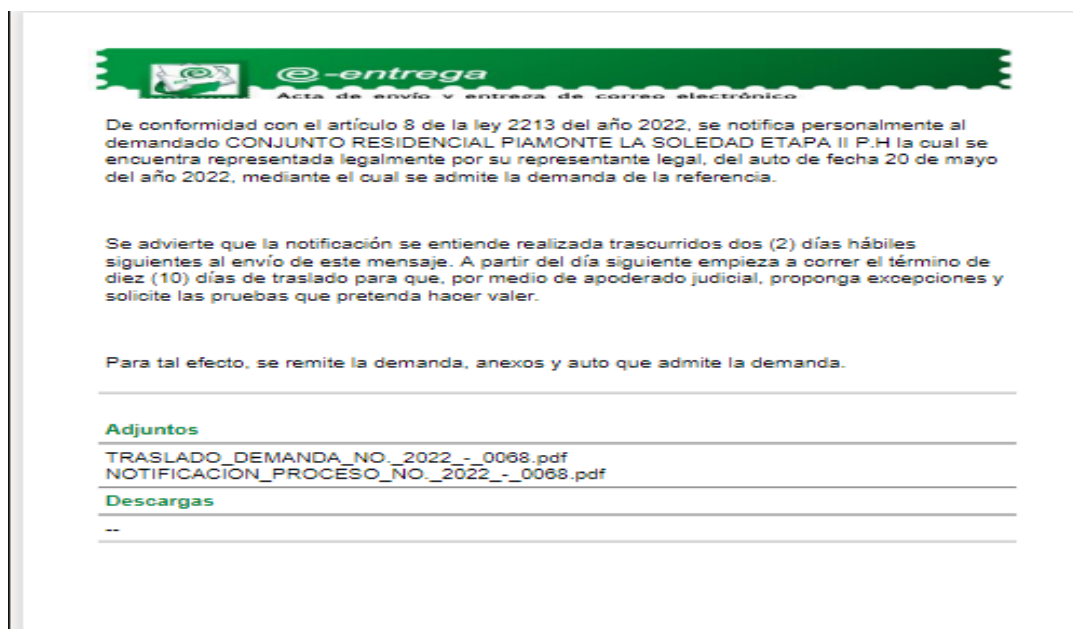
@-entrega
Acta de envío y entrega de correo electrónico

De conformidad con el artículo 8 de la ley 2213 del año 2022, se notifica personalmente al demandado CONJUNTO RESIDENCIAL PIAMONTE LA SOLEDAD ETAPA II P.H la cual se encuentra representada legalmente por su representante legal, del auto de fecha 20 de mayo del año 2022, mediante el cual se admite la demanda de la referencia.

Se advierte que la notificación se entiende realizada trascurridos dos (2) días hábiles siguientes al envío de este mensaje. A partir del día siguiente empieza a correr el término de diez (10) días de traslado para que, por medio de apoderado judicial, proponga excepciones y solicite las pruebas que pretenda hacer valer.

Para tal efecto, se remite la demanda, anexos y auto que admite la demanda.

Adjuntos
TRASLADO_DEMANDA_NO._2022_-_0068.pdf
NOTIFICACION_PROCESO_NO._2022_-_0068.pdf

Descargas
--